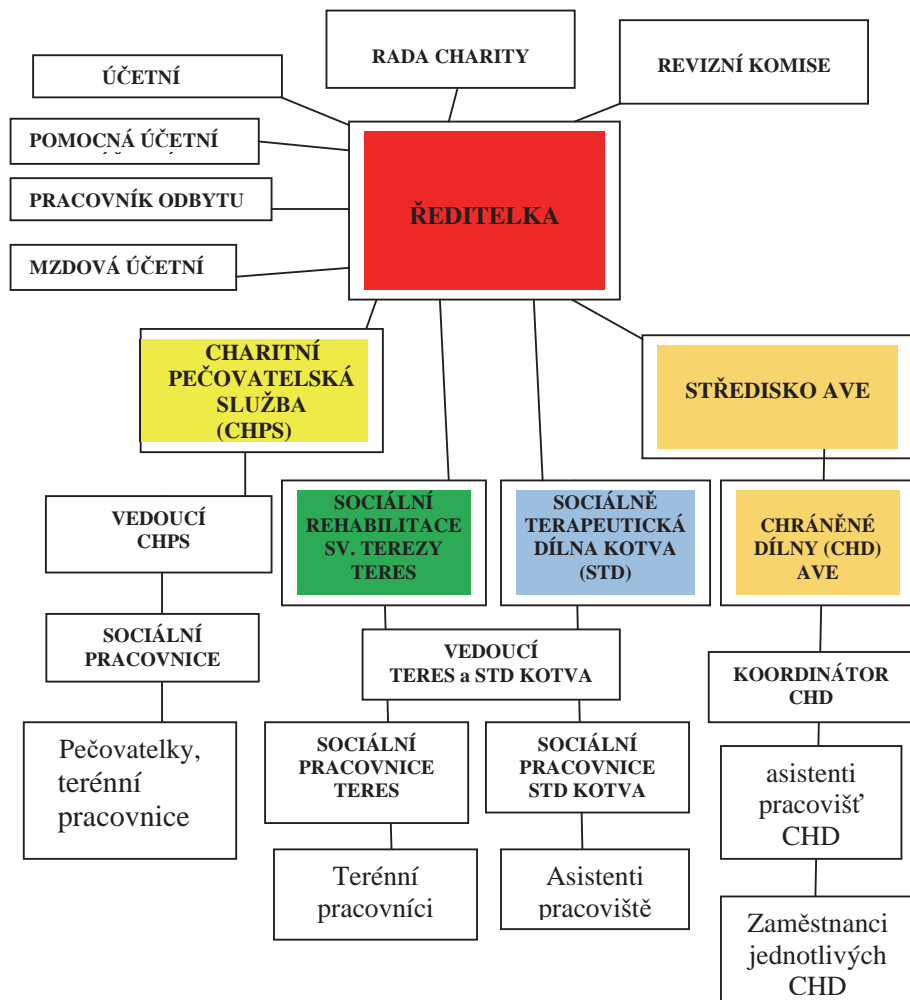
RADA CHARITY

ÚČETNÍ

REVIZNÍ KOMISE

POMOCNÁ ÚČETNÍ

PRACOVNÍK ODBYTU

ŘEDITELKA

MZDOVÁ ÚČETNÍ

CHARITNÍ PEČOVATELSKÁ SLUŽBA (CHPS)

STŘEDISKO AVE

VEDOUCÍ CHPS

SOCIÁLNÍ REHABILITACE SV. TEREZY TERES

SOCIÁLNĚ TERAPEUTICKÁ DÍLNA KOTVA (STD)

CHRÁNĚNÉ DÍLNY (CHD) AVE

SOCIÁLNÍ PRACOVNICE

VEDOUCÍ TERES a STD KOTVA

KOORDINÁTOR CHD

Pečovatelky, terénní pracovnice

SOCIÁLNÍ PRACOVNICE TERES

SOCIÁLNÍ PRACOVNICE STD KOTVA

asistenti pracovišť CHD

Terénní pracovníci

Asistenti pracoviště

Zaměstnanci jednotlivých CHD